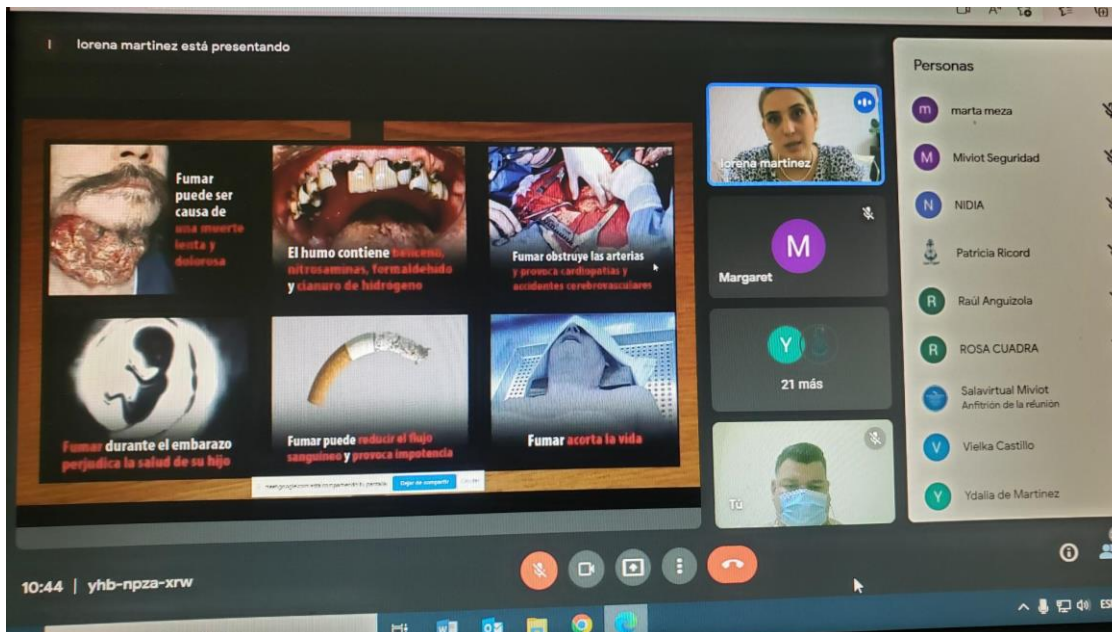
lorena martinez está presentando

Fumar puede ser causa de una muerte lenta y dolorosa

El humo contiene benceno, nitrosaminas, formaldehído y cianuro de hidrógeno

Fumar obstruye las arterias y provoca cardiopatías y accidentes cerebrovasculares

Fumar durante el embarazo perjudica la salud de su hijo

Fumar puede reducir el flujo sanguíneo y provoca impotencia

Fumar acorta la vida

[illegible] Dejar de compartir Ocultar

lorena martinez

M
Margaret

Y
21 más

Tú

Personas

marta meza
Miviot Seguridad
NIDIA
Patricia Ricord
Raúl Anguizola
ROSA CUADRA
Salavirtual Miviot
Anfitrión de la reunión
Vielka Castillo
Ydalia de Martinez

10:44 | yhb-npza-xrw